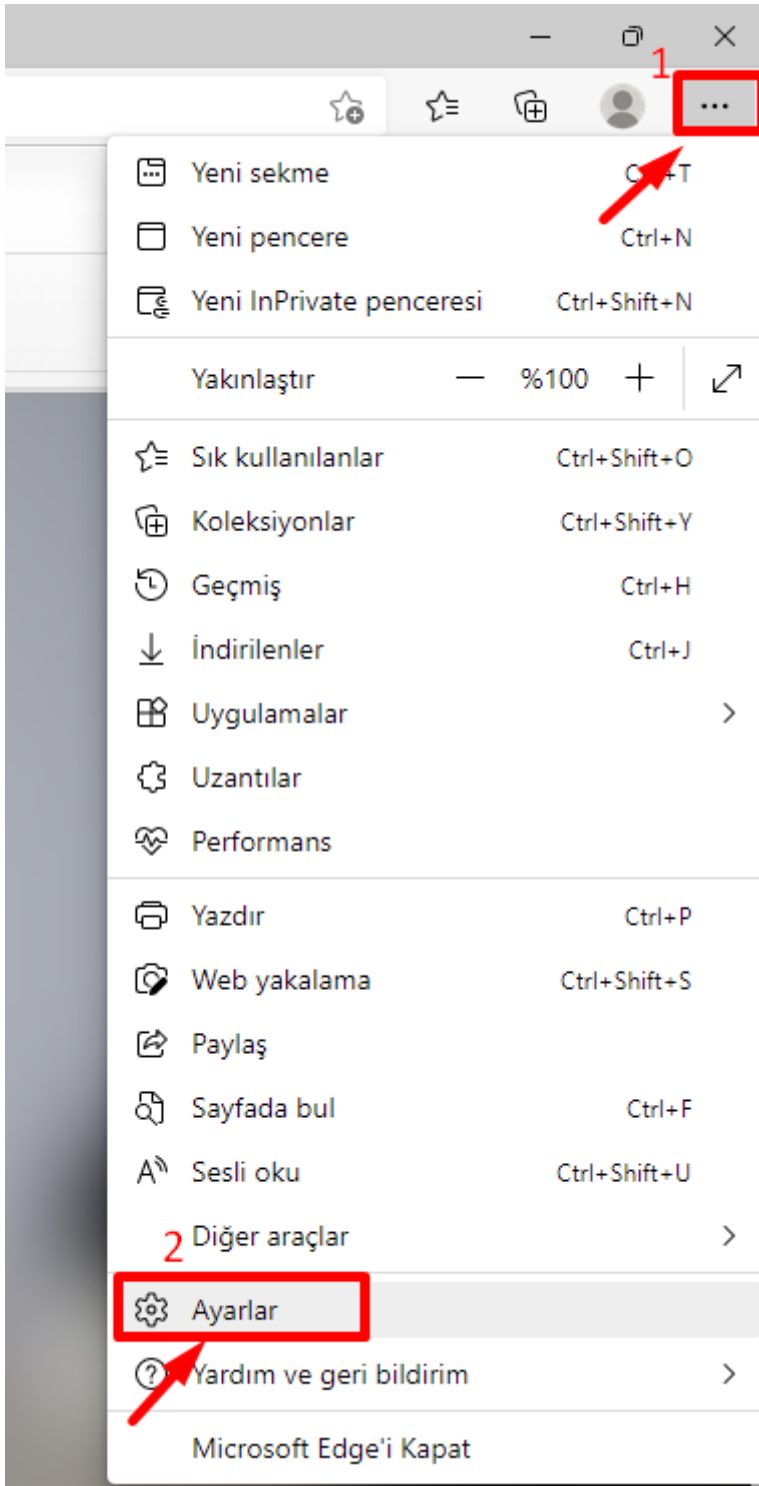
1

Yeni sekme Ct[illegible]+T

Yeni pencere Ctrl+N

Yeni InPrivate penceresi Ctrl+Shift+N

Yakınlaştır — %100 +

Sık kullanılanlar Ctrl+Shift+O

Koleksiyonlar Ctrl+Shift+Y

Geçmiş Ctrl+H

İndirilenler Ctrl+J

Uygulamalar

Uzantılar

Performans

Yazdır Ctrl+P

Web yakalama Ctrl+Shift+S

Paylaş

Sayfada bul Ctrl+F

Sesli oku Ctrl+Shift+U

2

Diğer araçlar

Ayarlar

Yardım ve geri bildirim

Microsoft Edge'i Kapat